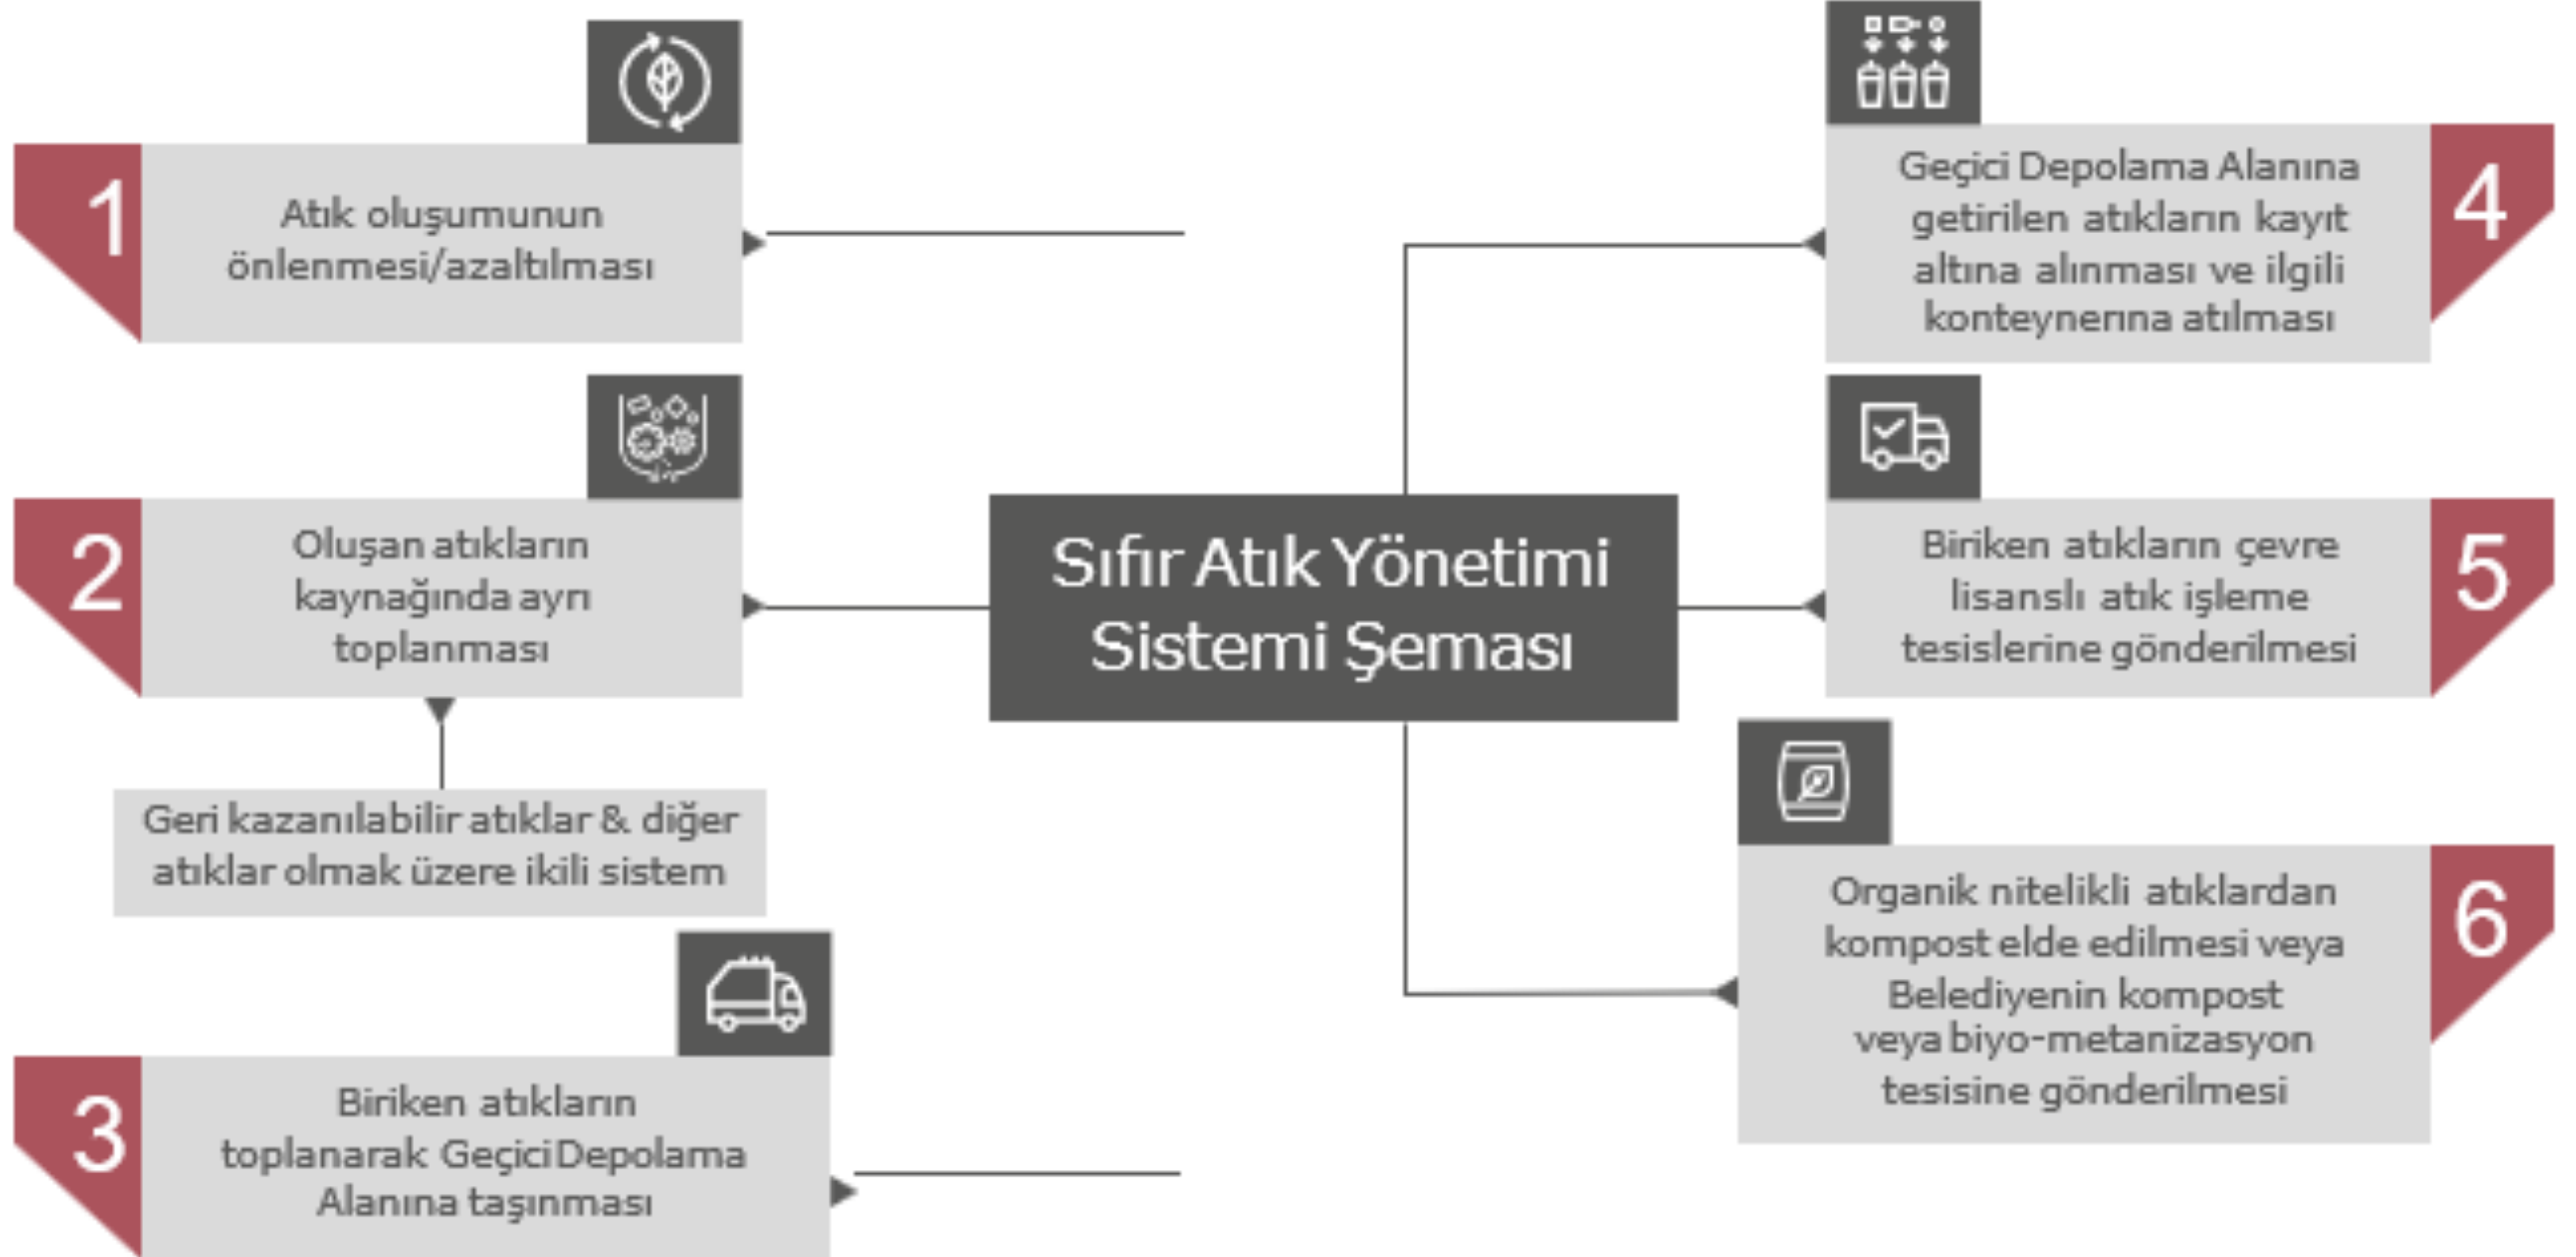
Sıfır Atık Yönetimi Sistemi Şeması

1
Atık oluşumunun önlenmesi/azaltılması

2
Oluşan atıkların kaynağında ayrı toplanması

Geri kazanılabilir atıklar & diğer atıklar olmak üzere ikili sistem

3
Biriken atıkların toplanarak Geçici Depolama Alanına taşınması

4
Geçici Depolama Alanına getirilen atıkların kayıt altına alınması ve ilgili konteynerına atılması

5
Biriken atıkların çevre lisanslı atık işleme tesislerine gönderilmesi

6
Organik nitelikli atıklardan kompost elde edilmesi veya Belediyenin kompost veya biyo-metanizasyon tesisine gönderilmesi